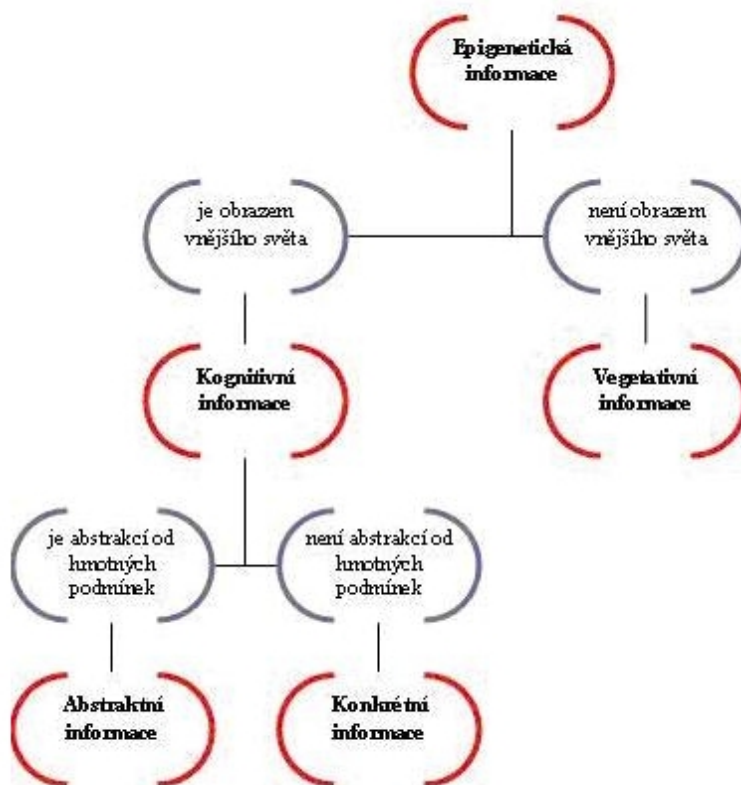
Epigenetická informace

je obrazem vnějšího světa

není obrazem vnějšího světa

Kognitivní informace

Vegetativní informace

je abstrakcí od hmotných podmínek

není abstrakcí od hmotných podmínek

Abstraktní informace

Konkrétní informace